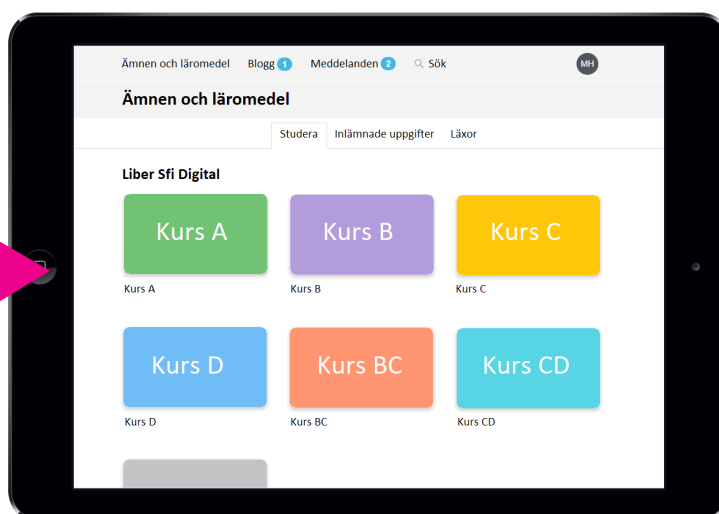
Ämnen och läromedel Blogg 1 Meddelanden 2 Sök MH

Ämnen och läromedel

Studera Inlämnade uppgifter Läxor

Liber Sfi Digital

Kurs A
Kurs A

Kurs B
Kurs B

Kurs C
Kurs C

Kurs D
Kurs D

Kurs BC
Kurs BC

Kurs CD
Kurs CD